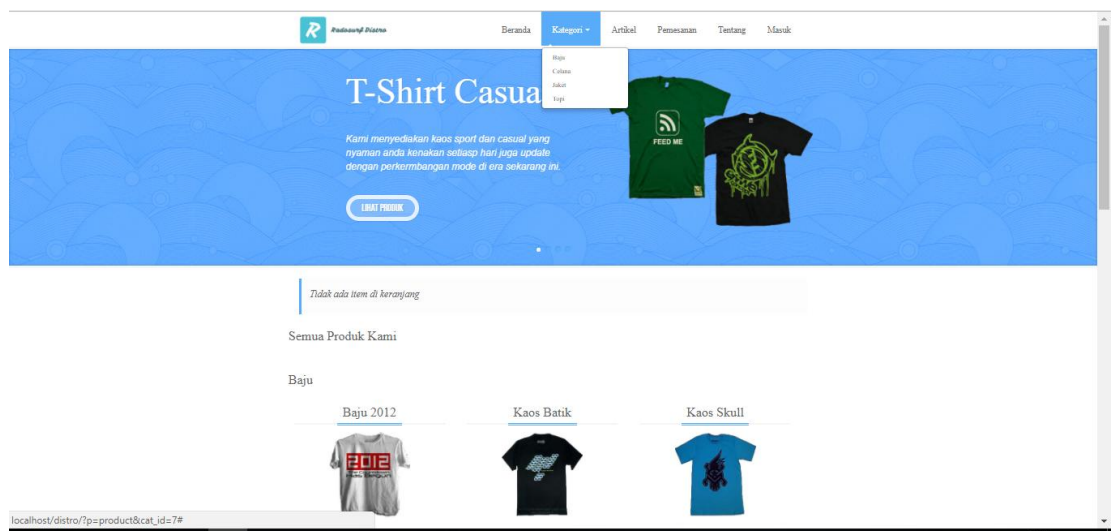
Radasurf Distro

Beranda Kategori Artikel Pemesanan Tentang Masuk

Baju
Celana
Jaket
Topi

T-Shirt Casua

Kami menyediakan kaos sport dan casual yang nyaman anda kenakan setiasp hari juga update dengan perkembangan mode di era sekarang ini.

LIHAT PRODUK

FEED ME

Tidak ada item di keranjang

Semua Produk Kami

Baju

Baju 2012

Kaos Batik

Kaos Skull

2012

localhost/distro/?p=product&cat_id=7#